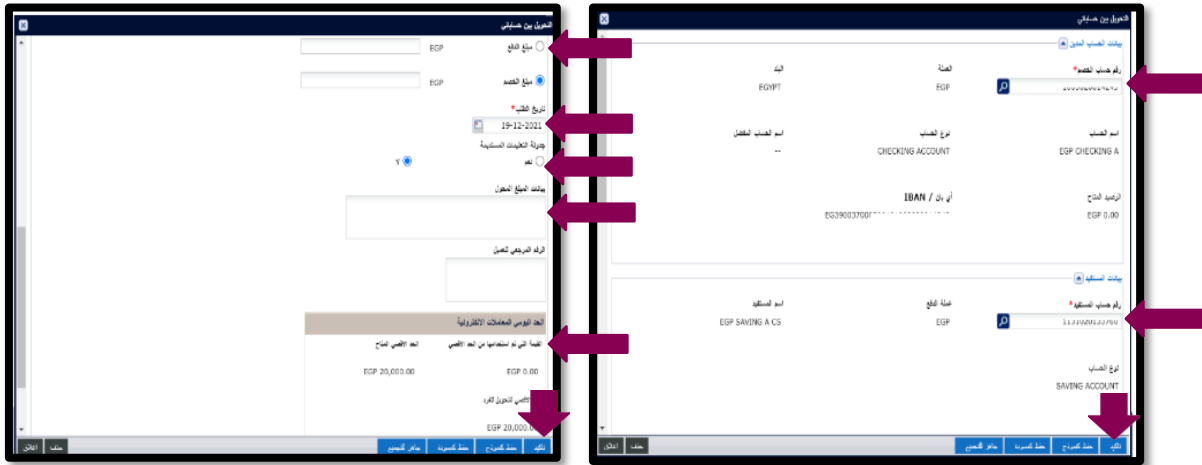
التحويل بين حساباتي

EGP مبلغ الدفع

EGP مبلغ الخصم

تاريخ الطلب*
19-12-2021

جدولة التعليمات المستقبلية
نعم لا

بيانات المبلغ المحول

الرقم المرجعي للعميل

الحد اليومي للمعاملات الالكترونية

القيمة التي لم تستخدمها من الحد الأقصى
EGP 0.00

الحد الأقصى المتاح
EGP 20,000.00

الحد الأقصى للتحويل الفرد
EGP 20,000.00

تأكيد
حفظ كنموذج
حفظ كمسودة
جاهز للتجميع
حذف
الغاء

التحويل بين حساباتي

بيانات الحساب المدين

رقم حساب الخصم*
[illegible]

العملة
EGP

البلد
EGYPT

اسم الحساب
EGP CHECKING A

نوع الحساب
CHECKING ACCOUNT

اسم الحساب المفضل
--

الرصيد المتاح
EGP 0.00

أي بان / IBAN
EG39003700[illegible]

بيانات المستفيد

رقم حساب المستفيد*
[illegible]

عملة الدفع
EGP

اسم المستفيد
EGP SAVING A CS

نوع الحساب
SAVING ACCOUNT

تأكيد
حفظ كنموذج
حفظ كمسودة
جاهز للتجميع
حذف
الغاء